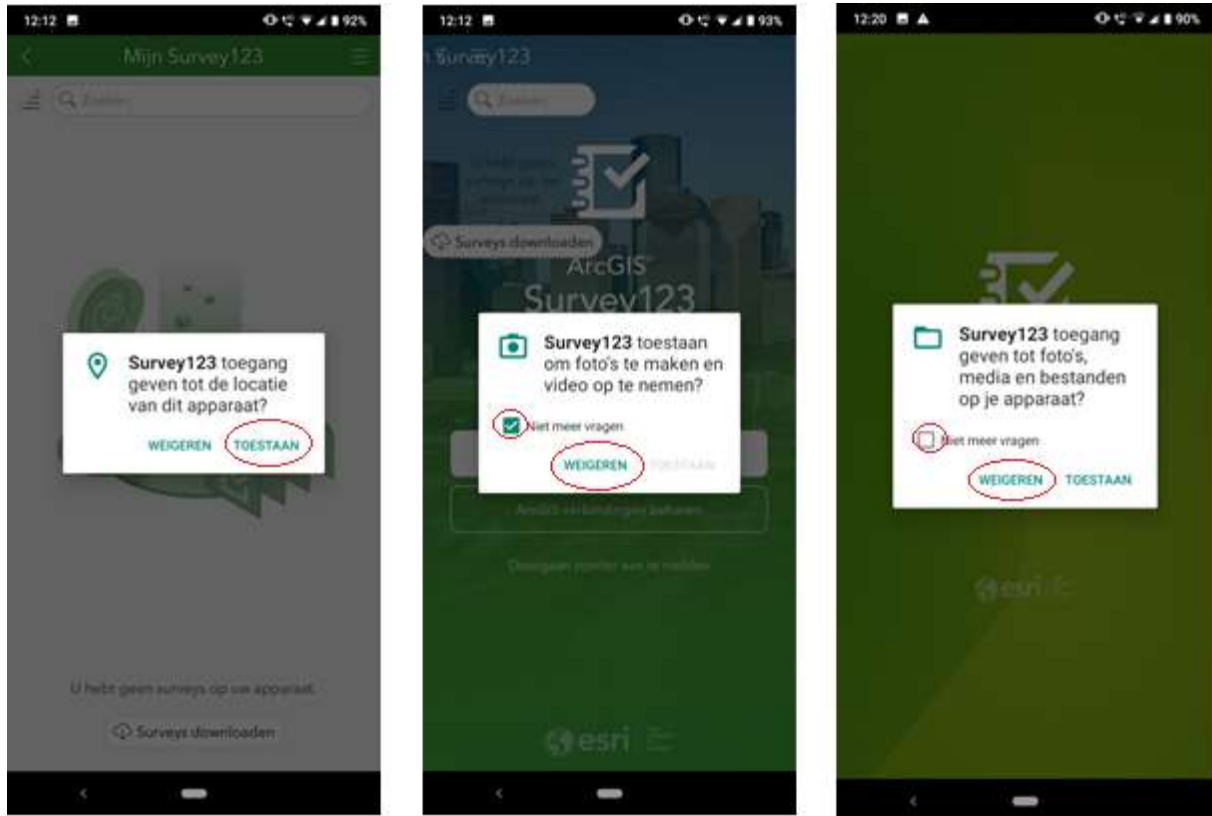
12:12 92%

Mijn Survey123

Zoeken

Survey123 toegang geven tot de locatie van dit apparaat?

WEIGEREN TOESTAAN

U hebt geen surveys op uw apparaat.

Surveys downloaden

12:12 93%

Survey123

Zoeken

Surveys downloaden

ArcGIS

Survey123

Survey123 toestaan om foto's te maken en video op te nemen?

Niet meer vragen

WEIGEREN TOESTAAN

ArcGIS-verbindingen beheren

Doorgaan zonder aan te melden

esri

12:20 90%

Survey123 toegang geven tot foto's, media en bestanden op je apparaat?

Niet meer vragen

WEIGEREN TOESTAAN

esri